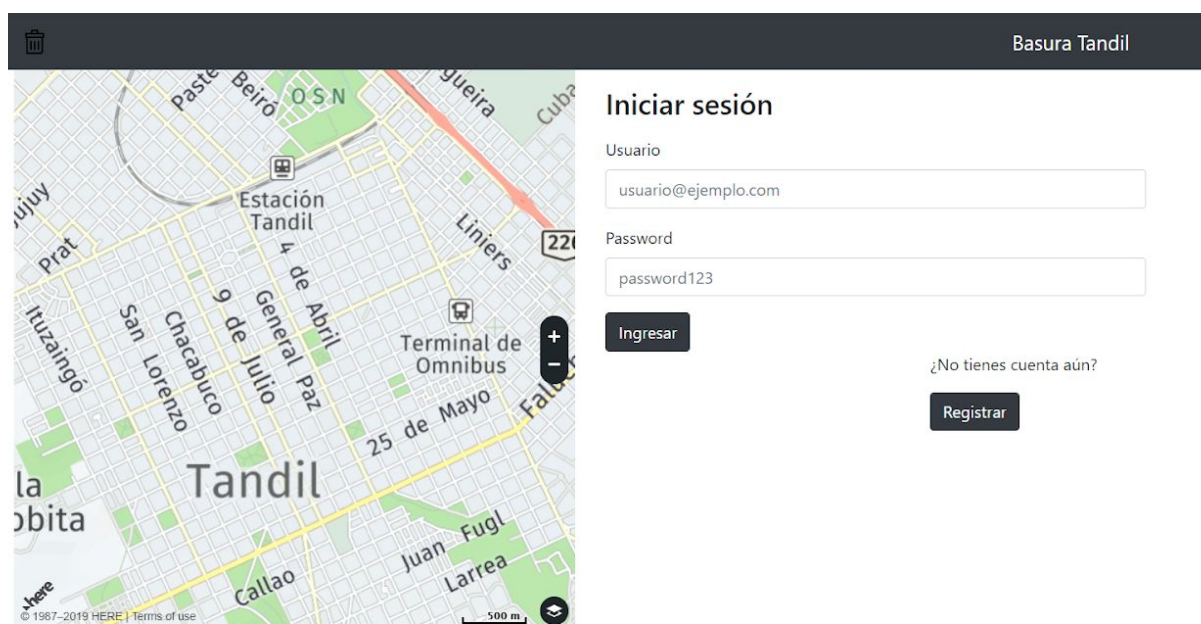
Basura Tandil

Paste Beiró OSN gueira Cuba

Estación Tandil

Jujuy Prat Liniers 226

Ituzaingó San Lorenzo Chacabuco 9 de Julio General Paz 4 de Abril

Terminal de Omnibus

+
−

25 de Mayo Falu

la bita Tandil

Juan Fugl Larrea Callao

here

© 1987–2019 HERE | Terms of use

500 m

Iniciar sesión

Usuario

usuario@ejemplo.com

Password

password123

Ingresar

¿No tienes cuenta aún?

Registrar